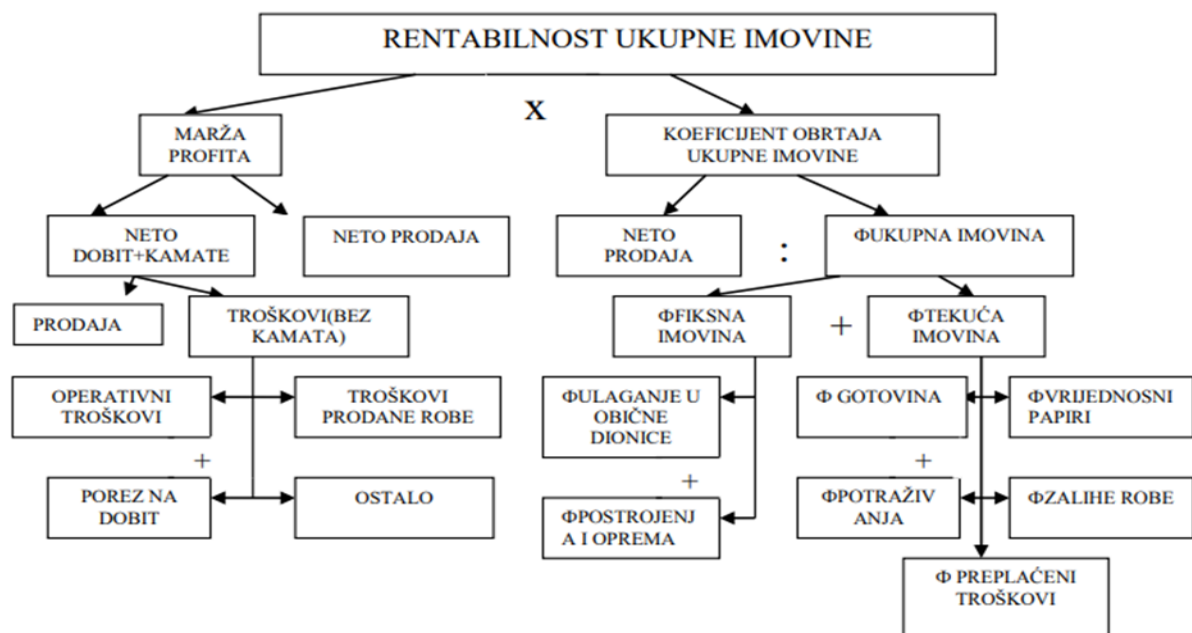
RENTABILNOST UKUPNE IMOVINE

X

MARŽA PROFITA

KOEFICIJENT OBRTAJA UKUPNE IMOVINE

NETO DOBIT+KAMATE

NETO PRODAJA

NETO PRODAJA

:

ΦUKUPNA IMOVINA

PRODAJA

TROŠKOVI(BEZ KAMATA)

ΦFIKSNA IMOVINA

+

ΦTEKUĆA IMOVINA

OPERATIVNI TROŠKOVI

TROŠKOVI PRODANE ROBE

ΦULAGANJE U OBIČNE DIONICE

Φ GOTOVINA

ΦVRIJEDNOSNI PAPIRI

+

+

+

POREZ NA DOBIT

OSTALO

ΦPOSTROJENJA I OPREMA

ΦPOTRAŽIVANJA

ΦZALIHE ROBE

Φ PREPLAĆENI TROŠKOVI